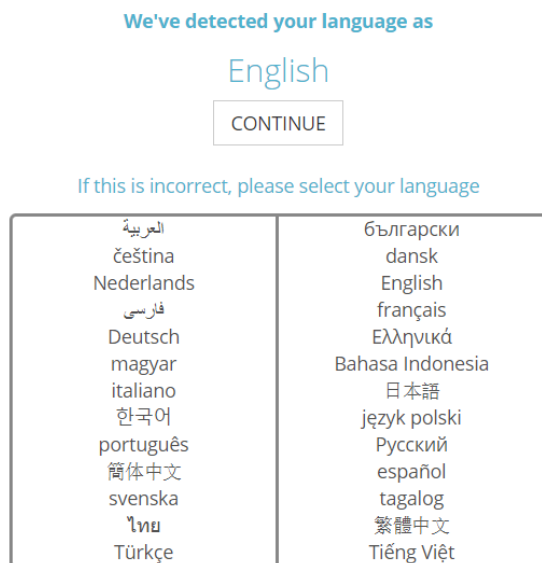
We've detected your language as

English

CONTINUE

If this is incorrect, please select your language

العربية
čeština
Nederlands
فارسی
Deutsch
magyar
italiano
한국어
português
简体中文
svenska
ไทย
Türkçe

български
dansk
English
français
Ελληνικά
Bahasa Indonesia
日本語
język polski
Русский
español
tagalog
繁體中文
Tiếng Việt